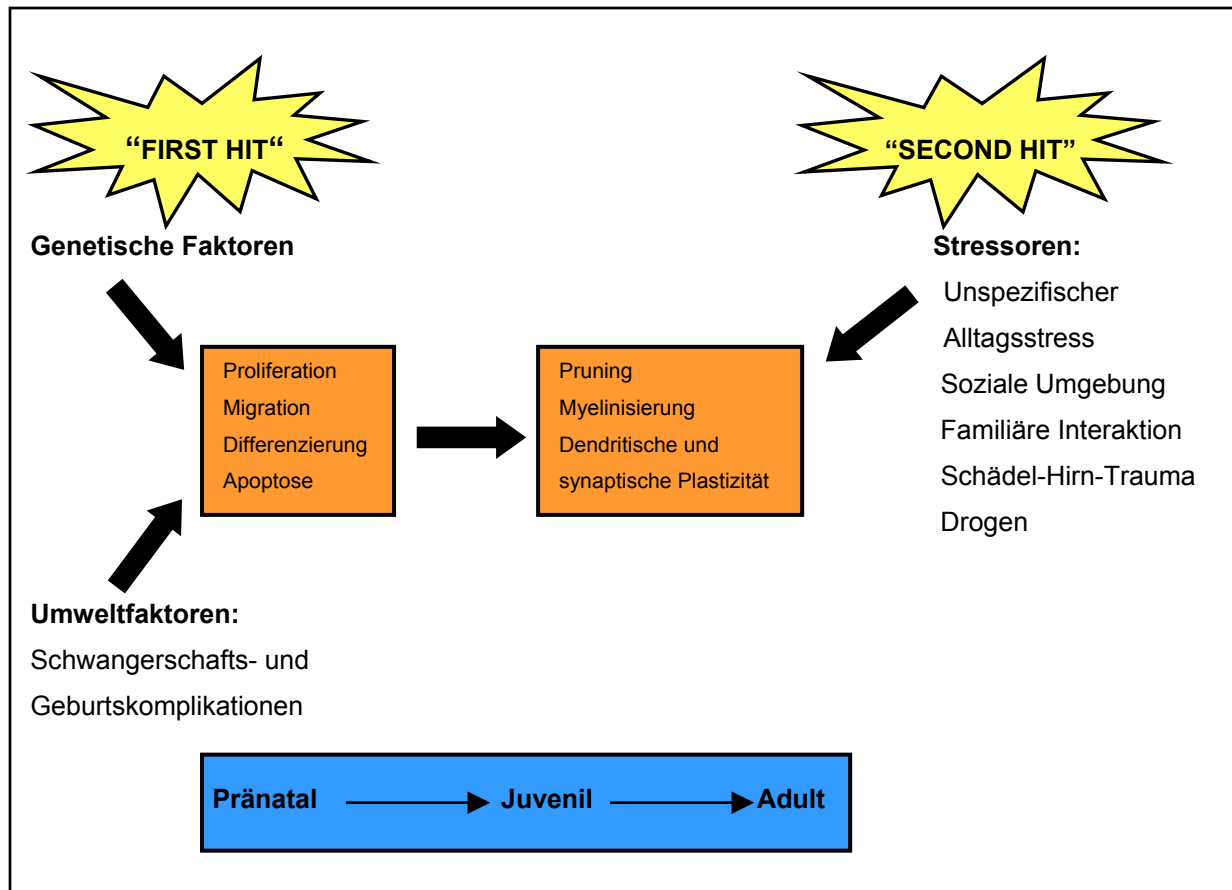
"FIRST HIT"

"SECOND HIT"

Genetische Faktoren

Stressoren:
Unspezifischer Alltagsstress
Soziale Umgebung
Familiäre Interaktion
Schädel-Hirn-Trauma
Drogen

Proliferation
Migration
Differenzierung
Apoptose

Pruning
Myelinisierung
Dendritische und synaptische Plastizität

Umweltfaktoren:
Schwangerschafts- und Geburtskomplikationen

Pränatal → Juvenil → Adult